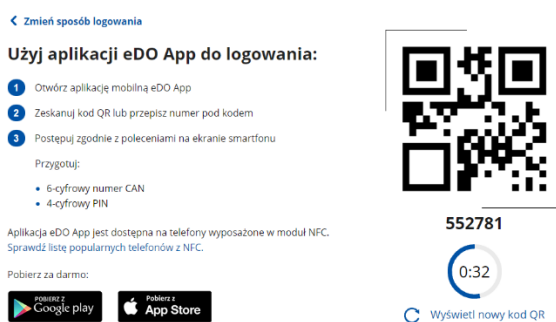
< Zmień sposób logowania

Użyj aplikacji eDO App do logowania:

1 Otwórz aplikację mobilną eDO App

2 Zeskanuj kod QR lub przepisz numer pod kodem

3 Postępuj zgodnie z poleceniami na ekranie smartfonu

Przygotuj:

- 6-cyfrowy numer CAN
- 4-cyfrowy PIN

Aplikacja eDO App jest dostępna na telefony wyposażone w moduł NFC. Sprawdź listę popularnych telefonów z NFC.

Pobierz za darmo:

POBIERZ Z Google play

Pobierz z App Store

552781

0:32

Wyświetl nowy kod QR